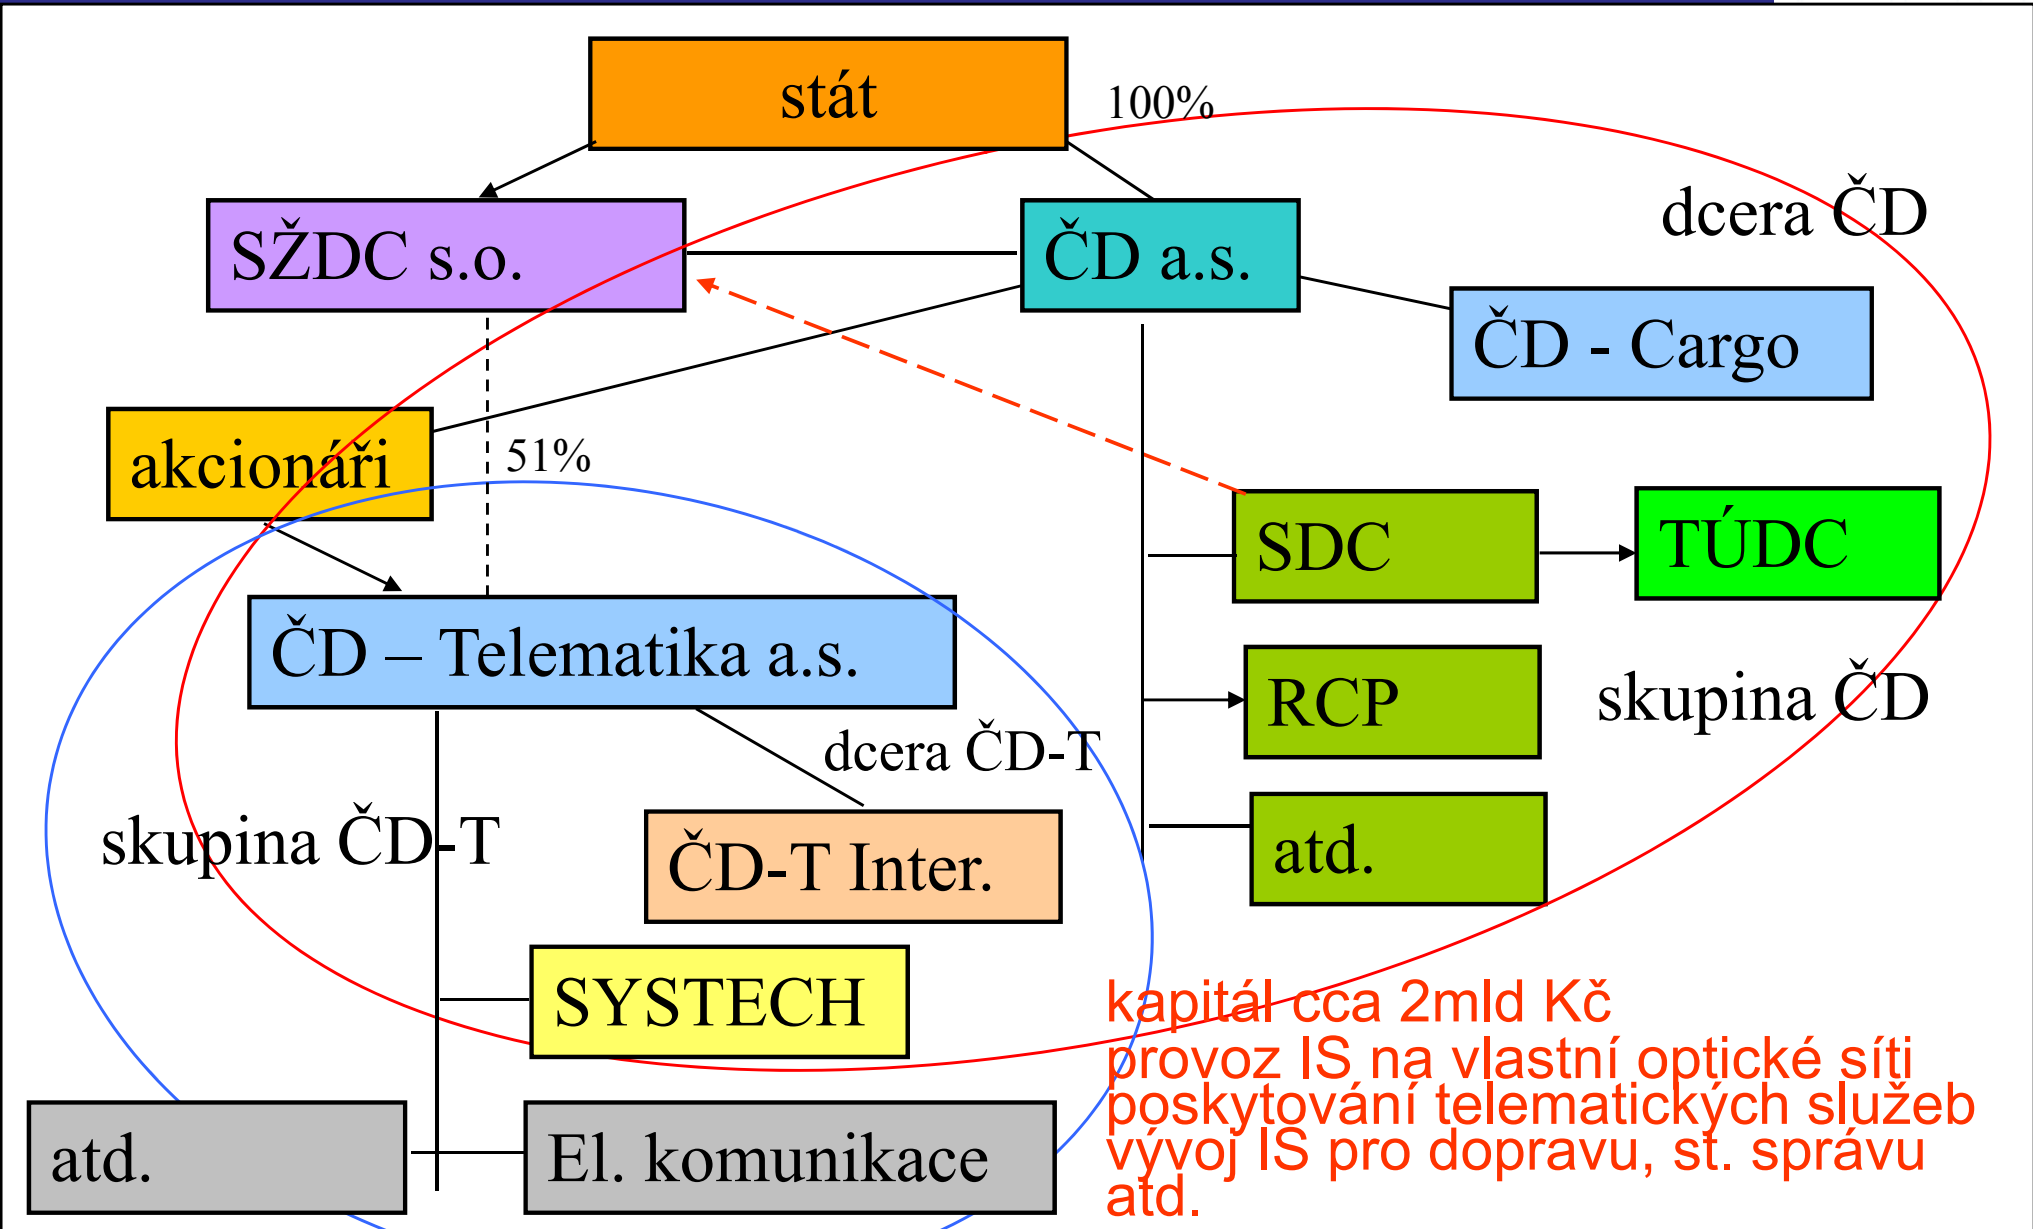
stát

100%

SŽDC s.o.

ČD a.s.

dcera ČD

ČD - Cargo

akcionáři

51%

SDC

TÚDC

ČD – Telematika a.s.

RCP

skupina ČD

dcera ČD-T

skupina ČD-T

ČD-T Inter.

atd.

SYSTECH

kapitál cca 2mld Kč
provoz IS na vlastní optické síti
poskytování telematických služeb
vývoj IS pro dopravu, st. správu
atd.

atd.

El. komunikace